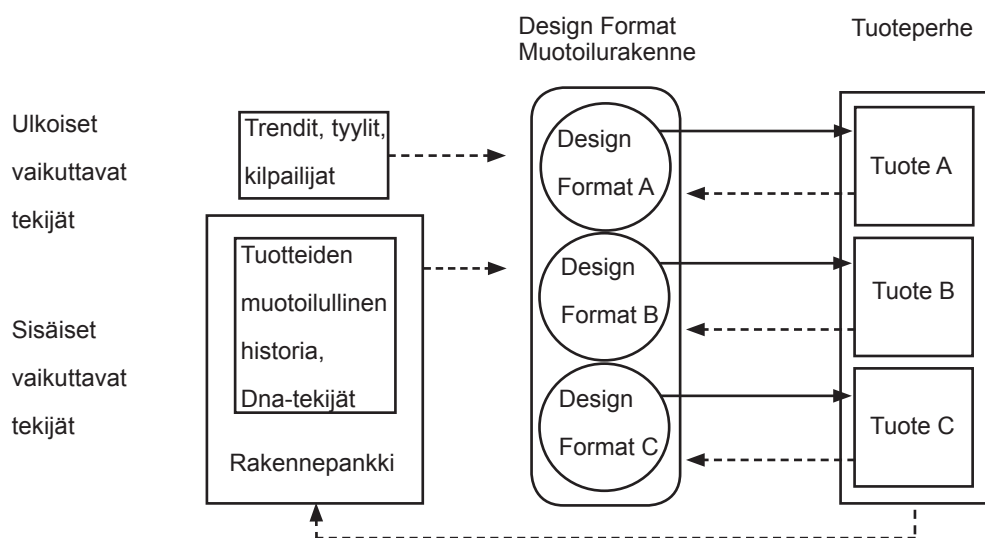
Design Format
Muotoilurakenne

Tuoteperhe

Ulkoiset vaikuttavat tekijät

Trendit, tyylit, kilpailijat

Sisäiset vaikuttavat tekijät

Tuotteiden muotoilullinen historia, Dna-tekijät

Rakennepankki

Design Format A

Design Format B

Design Format C

Tuote A

Tuote B

Tuote C